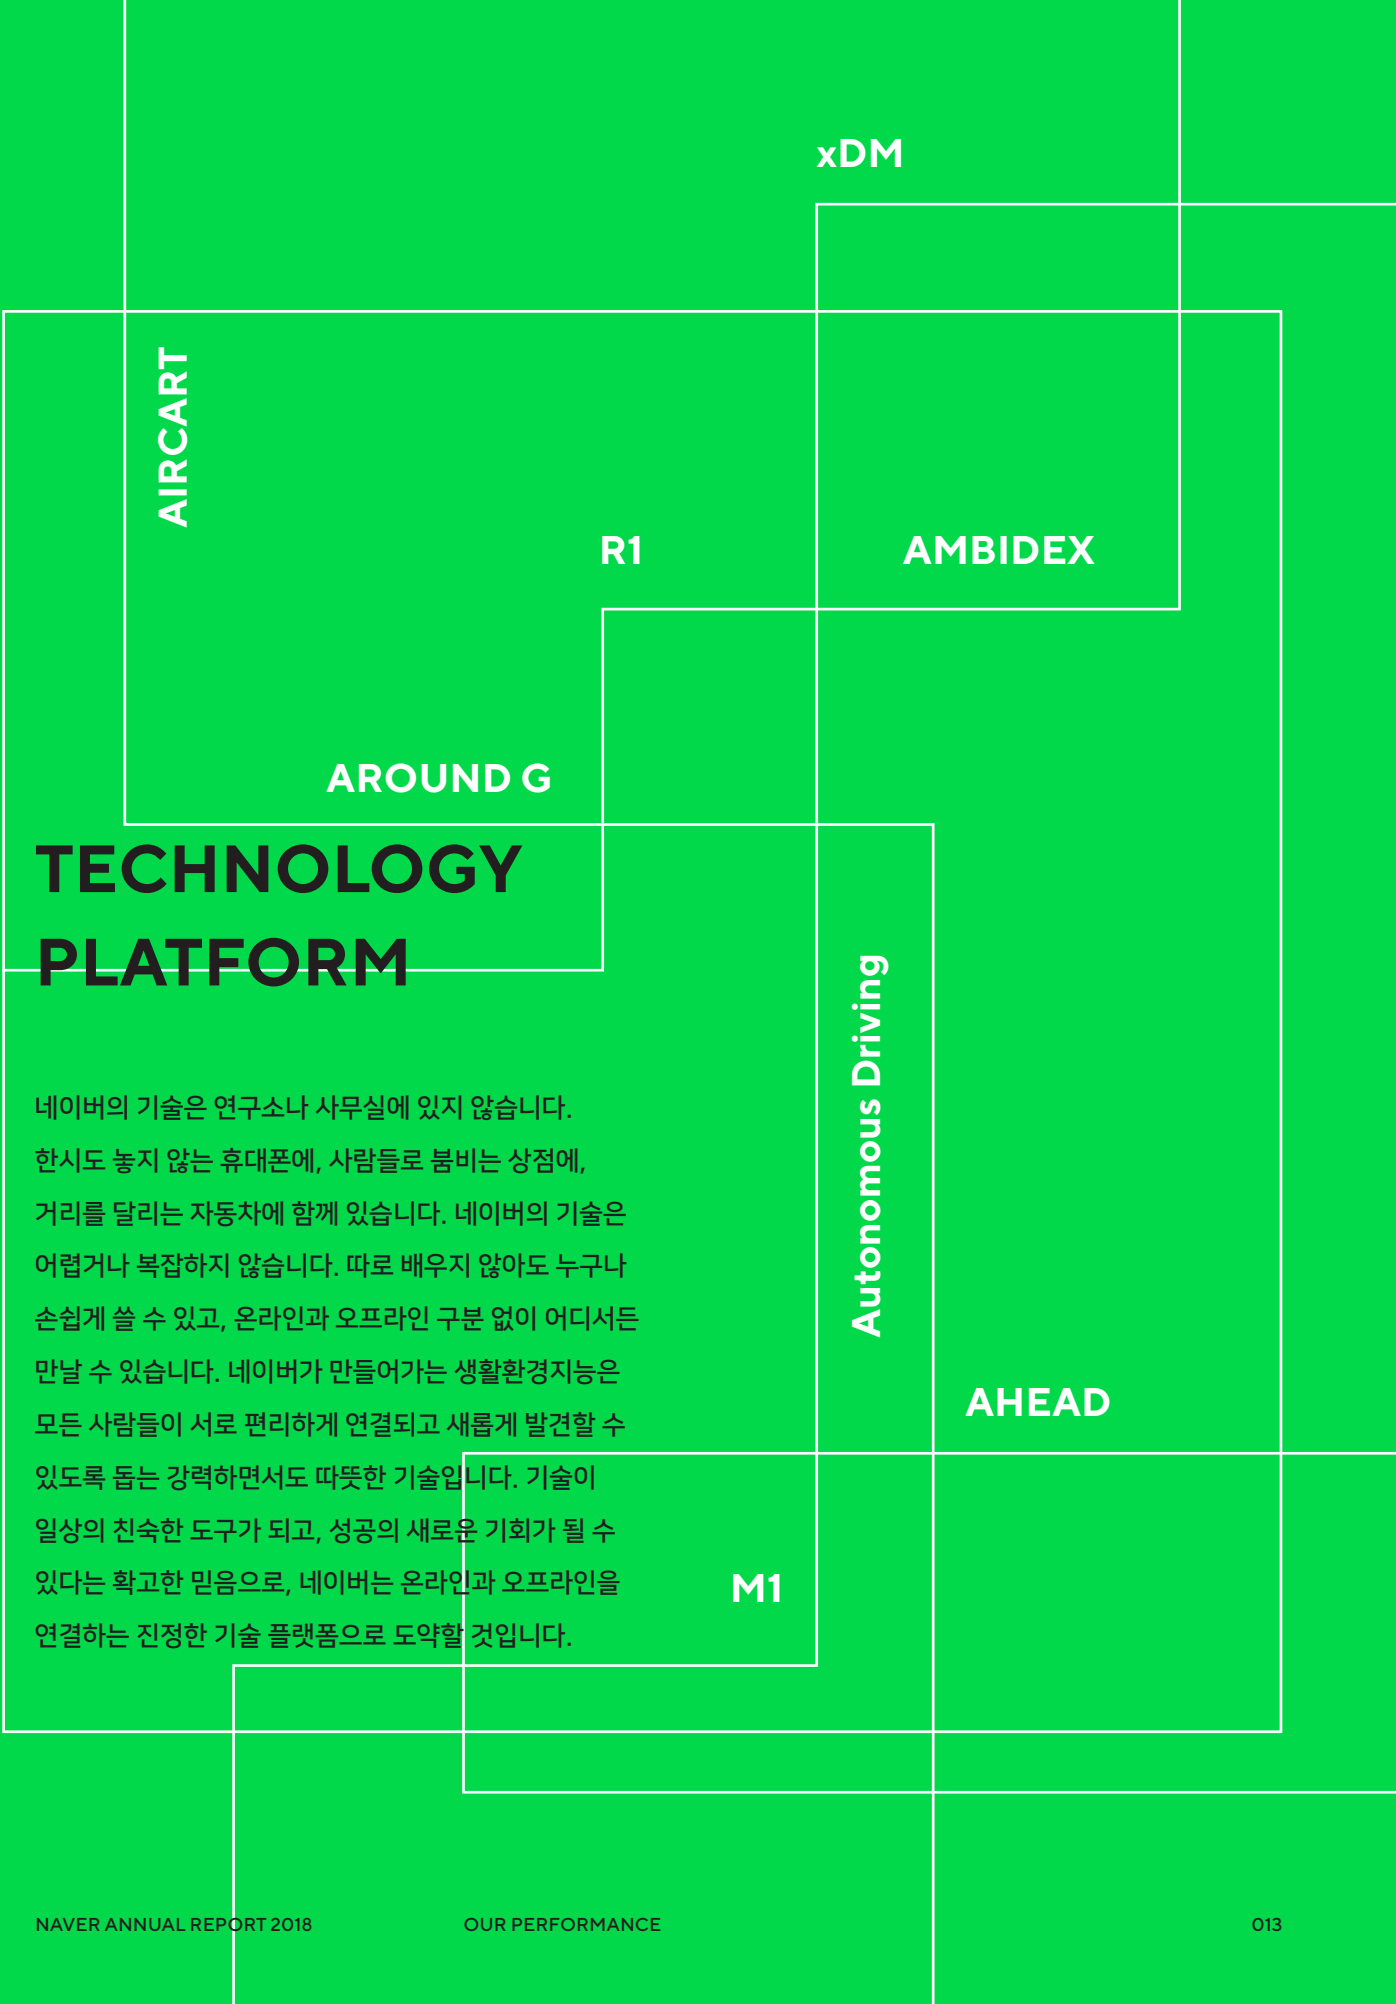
xDM

AIRCART

R1

AMBIDEX

AROUND G

TECHNOLOGY PLATFORM

네이버의 기술은 연구소나 사무실에 있지 않습니다. 한시도 놓지 않는 휴대폰에, 사람들로 붐비는 상점에, 거리를 달리는 자동차에 함께 있습니다. 네이버의 기술은 어렵거나 복잡하지 않습니다. 따로 배우지 않아도 누구나 손쉽게 쓸 수 있고, 온라인과 오프라인 구분 없이 어디서든 만날 수 있습니다. 네이버가 만들어가는 생활환경지능은 모든 사람들이 서로 편리하게 연결되고 새롭게 발견할 수 있도록 돕는 강력하면서도 따뜻한 기술입니다. 기술이 일상의 친숙한 도구가 되고, 성공의 새로운 기회가 될 수 있다는 확고한 믿음으로, 네이버는 온라인과 오프라인을 연결하는 진정한 기술 플랫폼으로 도약할 것입니다.

Autonomous Driving

AHEAD

M1

NAVER ANNUAL REPORT 2018

OUR PERFORMANCE

013